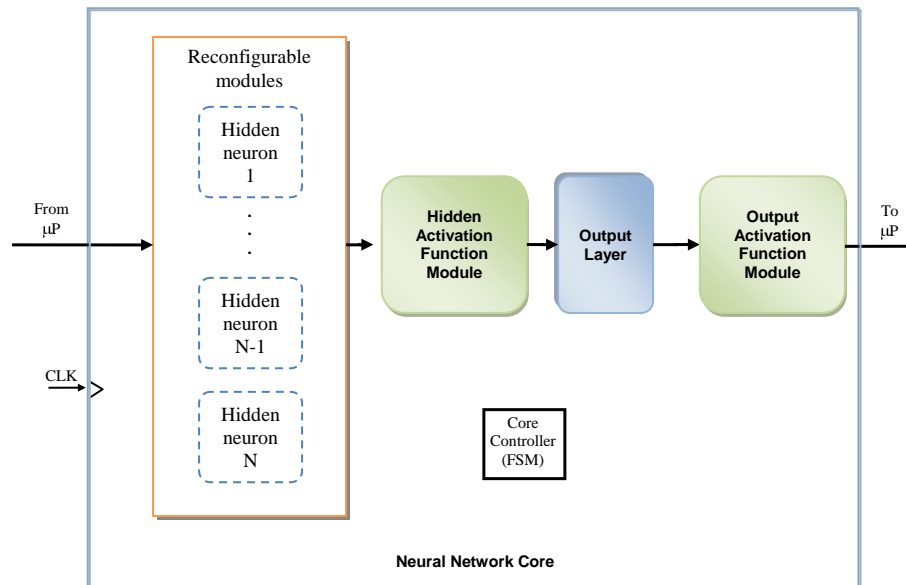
Reconfigurable modules

Hidden neuron 1

.
.
.

Hidden neuron N-1

Hidden neuron N

From μP

CLK

Hidden Activation Function Module

Output Layer

Output Activation Function Module

To μP

Core Controller (FSM)

Neural Network Core